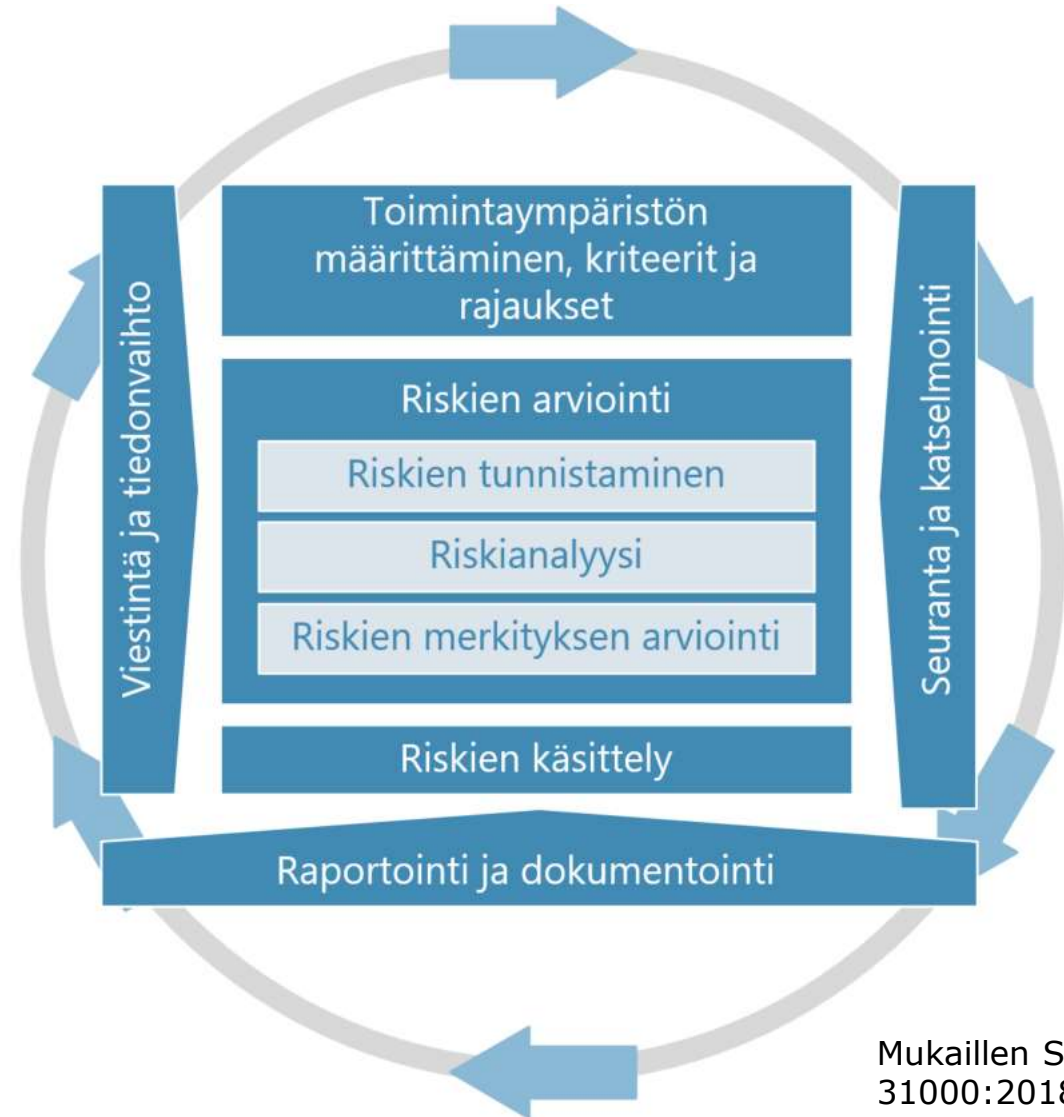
Viestintä ja tiedonvaihto

Toimintaympäristön määrittäminen, kriteerit ja rajaukset

Riskien arviointi

Riskien tunnistaminen

Riskianalyysi

Riskien merkityksen arviointi

Riskien käsittely

Seuranta ja katselmointi

Raportointi ja dokumentointi

Mukaillen S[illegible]
31000:201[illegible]